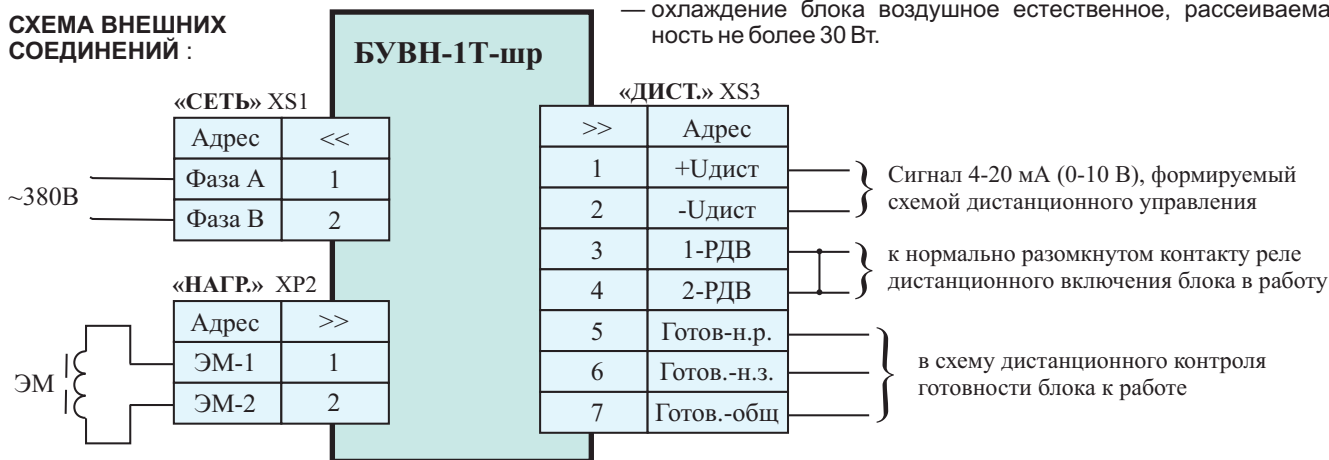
СХЕМА ВНЕШНИХ СОЕДИНЕНИЙ :

— охлаждение блока воздушное естественное, рассеиваема ность не более 30 Вт.

БУВН-1Т-шр

«СЕТЬ» XS1

| Адрес | << |
|---|---|
| Фаза А | 1 |
| Фаза В | 2 |

~380В

«НАГР.» XP2

| Адрес | >> |
|---|---|
| ЭМ-1 | 1 |
| ЭМ-2 | 2 |

ЭМ

«ДИСТ.» XS3

| >> | Адрес |
|---|---|
| 1 | +Uдист |
| 2 | -Uдист |
| 3 | 1-РДВ |
| 4 | 2-РДВ |
| 5 | Готов-н.р. |
| 6 | Готов.-н.з. |
| 7 | Готов.-общ |

Сигнал 4-20 мА (0-10 В), формируемый схемой дистанционного управления

к нормально разомкнутому контакту реле дистанционного включения блока в работу

в схему дистанционного контроля готовности блока к работе